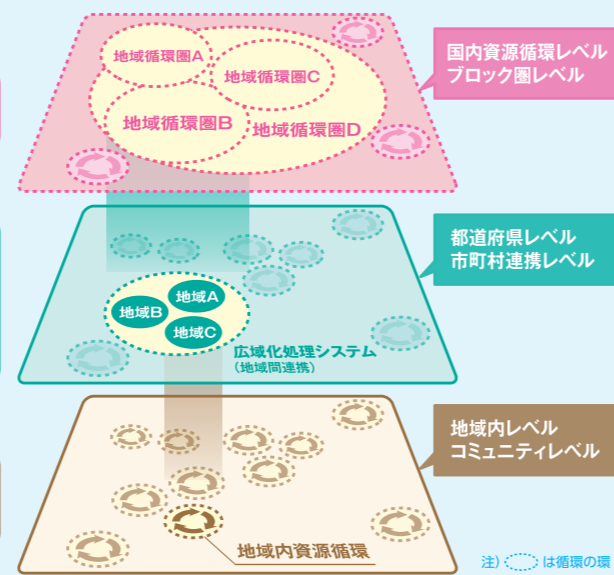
地域循環圏A

地域循環圏C

地域循環圏B

地域循環圏D

国内資源循環レベル
ブロック圏レベル

都道府県レベル
市町村連携レベル

地域A

地域B

地域C

広域化処理システム
（地域間連携）

地域内レベル
コミュニティレベル

地域内資源循環

注）　は循環の環